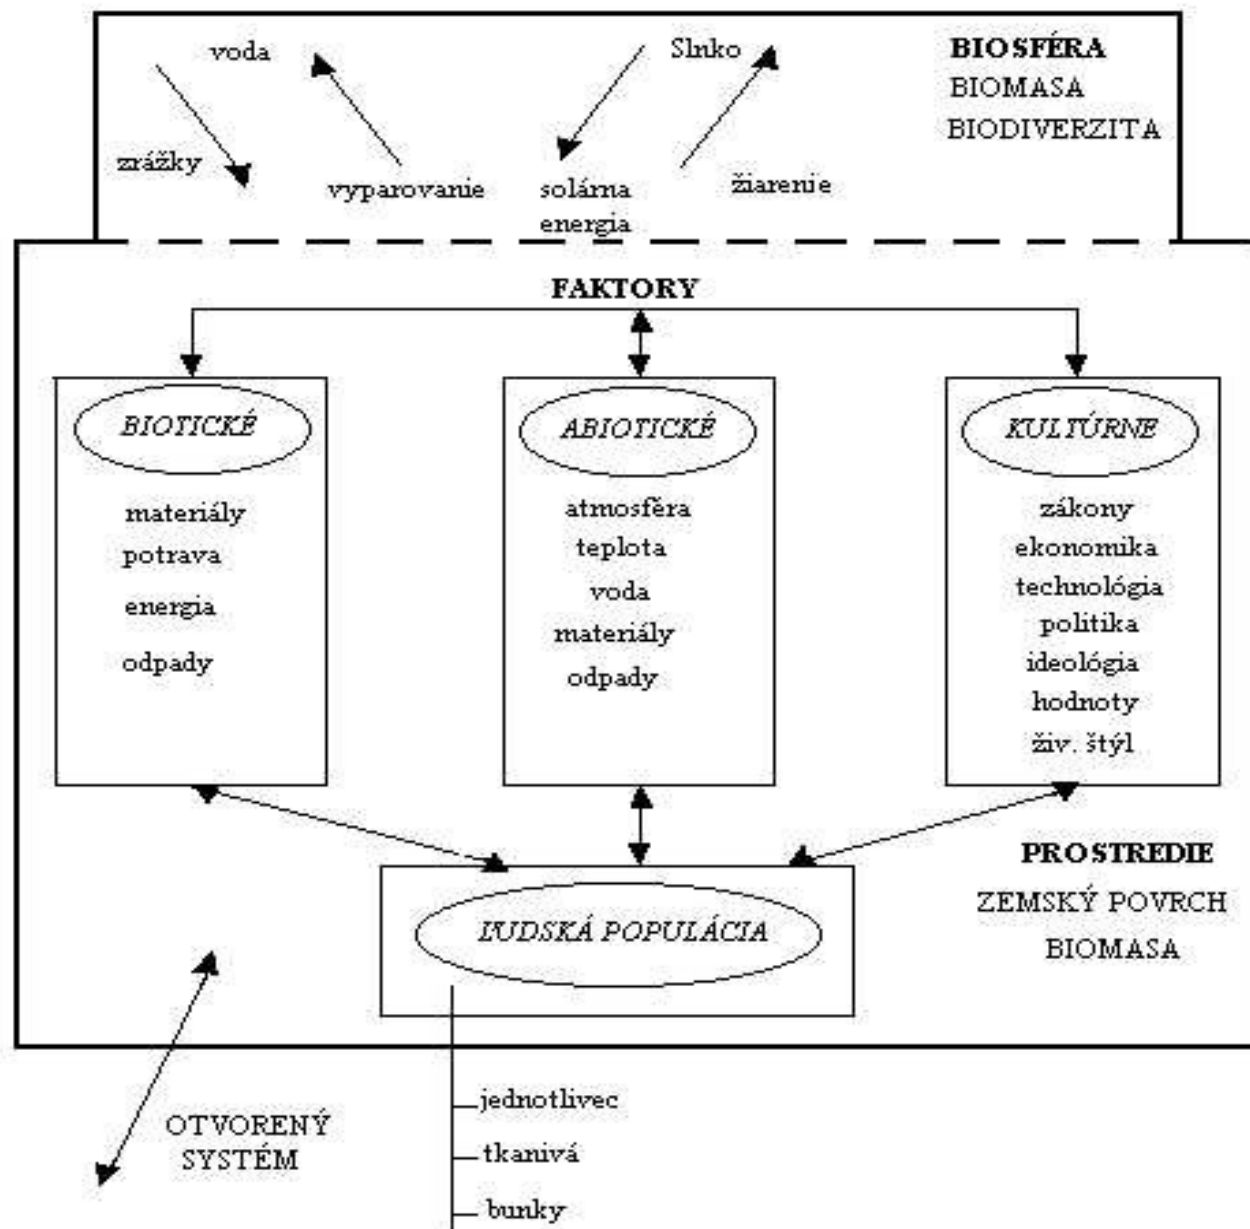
voda

zrážky

vyparovanie

Slnko

solárna energia

žiarenie

BIOSFÉRA
BIOMASA
BIODIVERZITA

FAKTORY

BIOTICKÉ

materiály
potrava
energia
odpady

ABIOTICKÉ

atmosféra
teplota
voda
materiály
odpady

KULTÚRNE

zákony
ekonomika
technológia
politika
ideológia
hodnoty
živ. štýl

PROSTREDIE
ZEMSKÝ POVRCH
BIOMASA

ĽUDSKÁ POPULÁCIA

OTVORENÝ SYSTÉM

jednotlivec
tkanivá
bunky